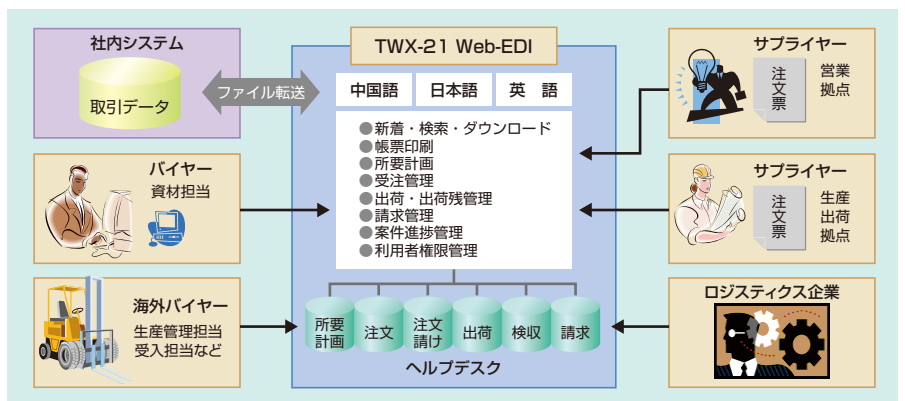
社内システム

取引データ

ファイル転送

バイヤー
資材担当

海外バイヤー
生産管理担当
受入担当など

TWX-21 Web-EDI

| 中国語 | 日本語 | 英　語 |
|---|---|---|

●新着・検索・ダウンロード
●帳票印刷
●所要計画
●受注管理
●出荷・出荷残管理
●請求管理
●案件進捗管理
●利用者権限管理

所要計画
注文
注文請け
出荷
検収
請求

ヘルプデスク

サプライヤー
注文票
営業拠点

サプライヤー
注文票
生産出荷拠点

ロジスティクス企業